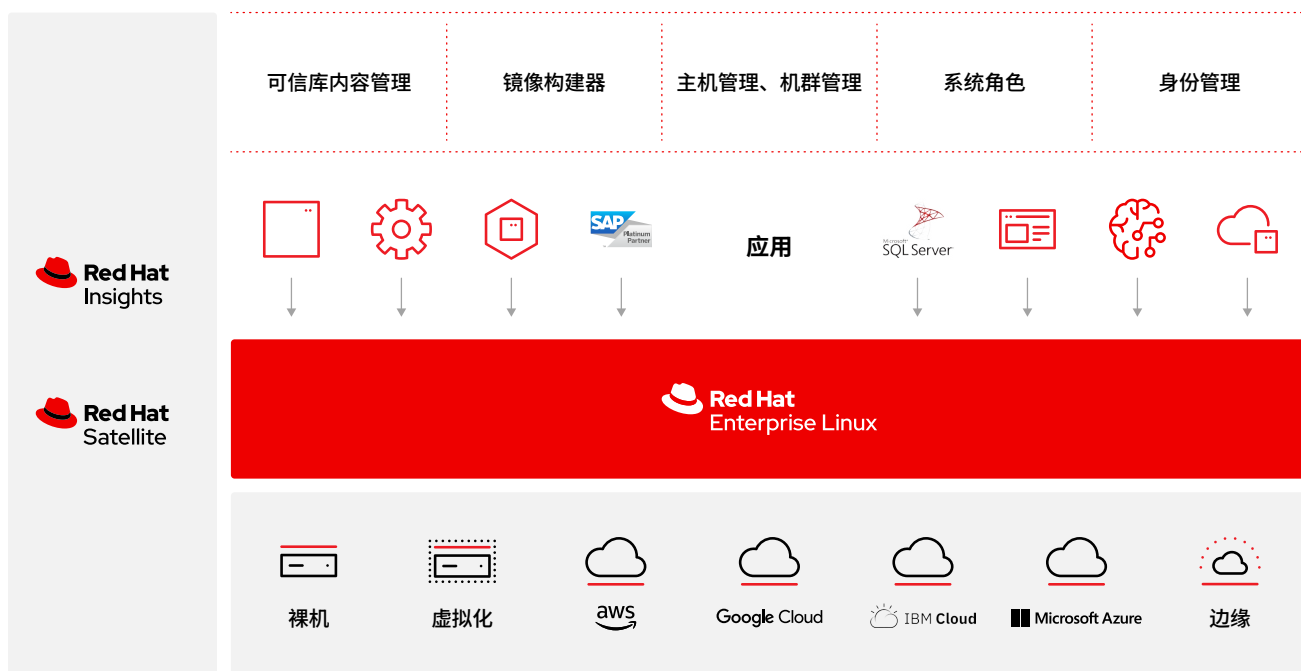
Red Hat Insights

Red Hat Satellite

可信库内容管理

镜像构建器

主机管理、机群管理

系统角色

身份管理

SAP Platinum Partner

应用

Microsoft SQL Server

Red Hat Enterprise Linux

裸机

虚拟化

aws

Google Cloud

IBM Cloud

Microsoft Azure

边缘